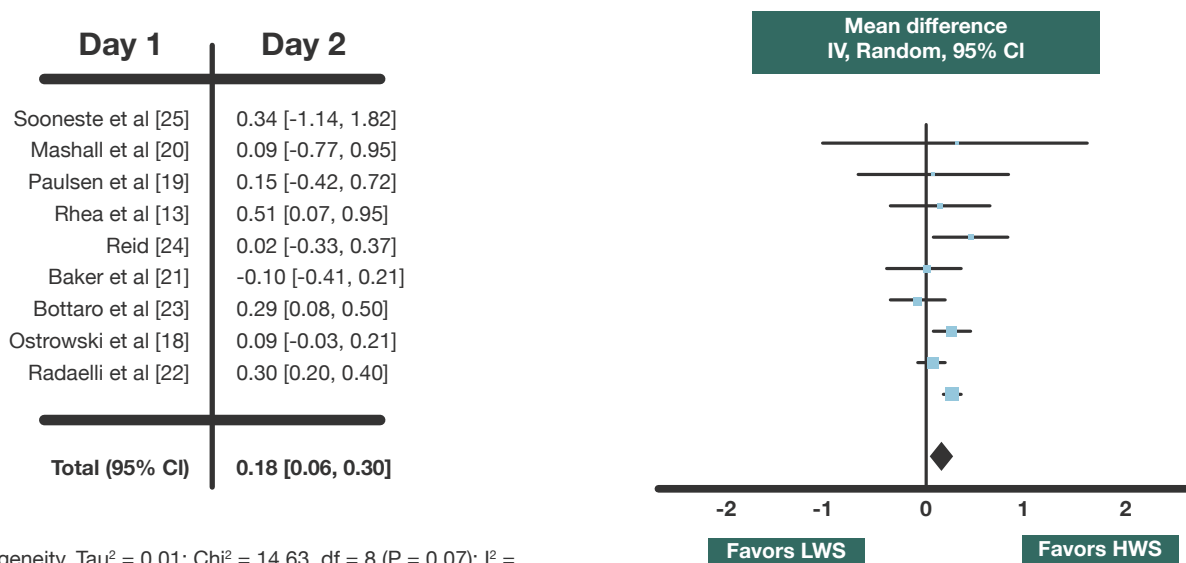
Day 1

Day 2

Sooneste et al [25]
Mashall et al [20]
Paulsen et al [19]
Rhea et al [13]
Reid [24]
Baker et al [21]
Bottaro et al [23]
Ostrowski et al [18]
Radaelli et al [22]

0.34 [-1.14, 1.82]
0.09 [-0.77, 0.95]
0.15 [-0.42, 0.72]
0.51 [0.07, 0.95]
0.02 [-0.33, 0.37]
-0.10 [-0.41, 0.21]
0.29 [0.08, 0.50]
0.09 [-0.03, 0.21]
0.30 [0.20, 0.40]

Total (95% CI)

0.18 [0.06, 0.30]

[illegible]geneity. Tau$^2$ = 0.01; Chi$^2$ = 14.63, df = 8 (P = 0.07); I$^2$ = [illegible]

Mean difference
IV, Random, 95% CI

-2 -1 0 1 2

Favors LWS

Favors HWS